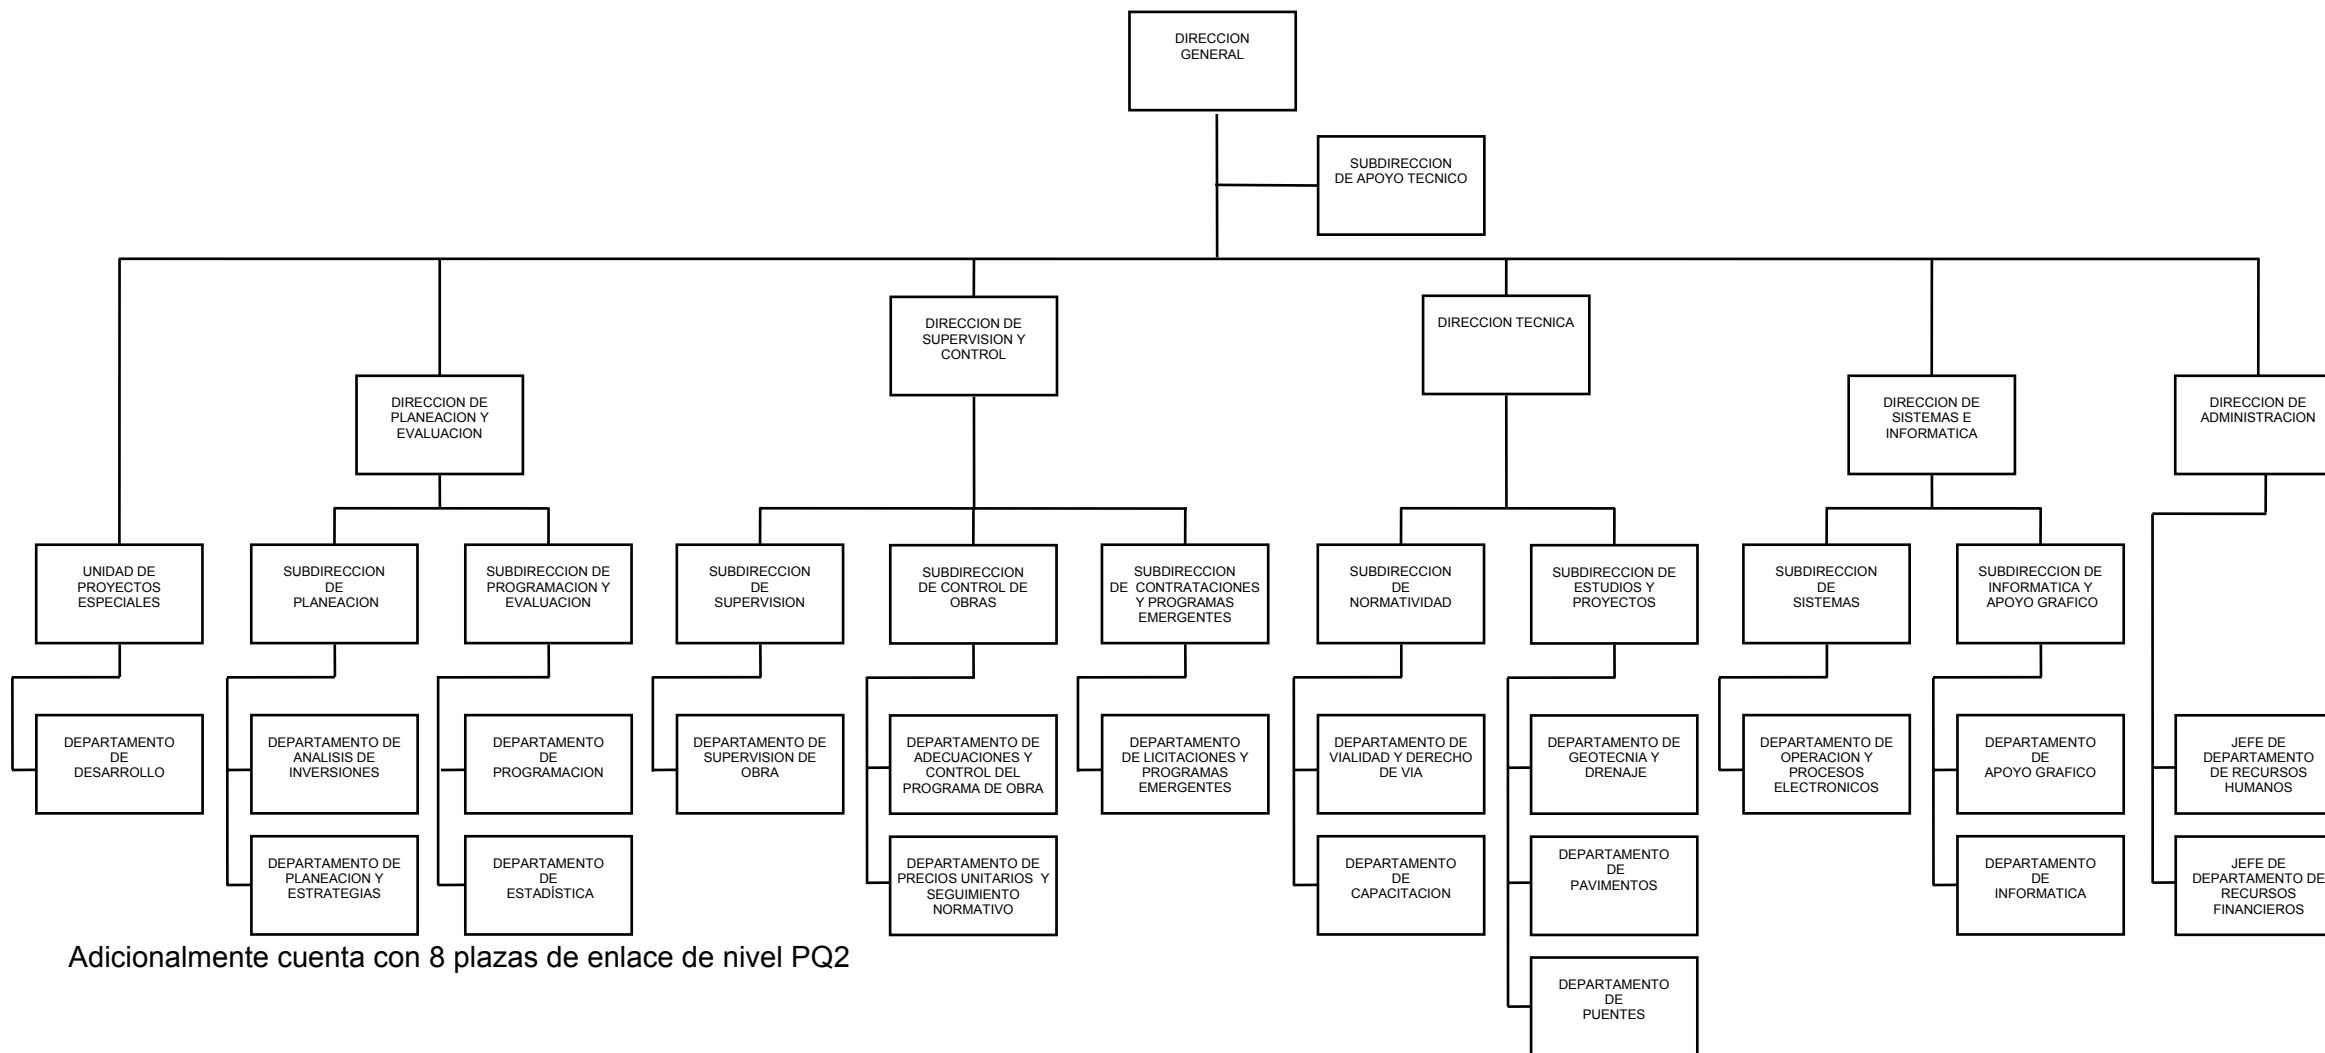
DIRECCION GENERAL

SUBDIRECCION DE APOYO TECNICO

DIRECCION DE SUPERVISION Y CONTROL

DIRECCION TECNICA

DIRECCION DE PLANEACION Y EVALUACION

DIRECCION DE SISTEMAS E INFORMATICA

DIRECCION DE ADMINISTRACION

UNIDAD DE PROYECTOS ESPECIALES

SUBDIRECCION DE PLANEACION

SUBDIRECCION DE PROGRAMACION Y EVALUACION

SUBDIRECCION DE SUPERVISION

SUBDIRECCION DE CONTROL DE OBRAS

SUBDIRECCION DE CONTRATACIONES Y PROGRAMAS EMERGENTES

SUBDIRECCION DE NORMATIVIDAD

SUBDIRECCION DE ESTUDIOS Y PROYECTOS

SUBDIRECCION DE SISTEMAS

SUBDIRECCION DE INFORMATICA Y APOYO GRAFICO

DEPARTAMENTO DE DESARROLLO

DEPARTAMENTO DE ANALISIS DE INVERSIONES

DEPARTAMENTO DE PROGRAMACION

DEPARTAMENTO DE SUPERVISION DE OBRA

DEPARTAMENTO DE ADECUACIONES Y CONTROL DEL PROGRAMA DE OBRA

DEPARTAMENTO DE LICITACIONES Y PROGRAMAS EMERGENTES

DEPARTAMENTO DE VIALIDAD Y DERECHO DE VIA

DEPARTAMENTO DE GEOTECNIA Y DRENAJE

DEPARTAMENTO DE OPERACION Y PROCESOS ELECTRONICOS

DEPARTAMENTO DE APOYO GRAFICO

JEFE DE DEPARTAMENTO DE RECURSOS HUMANOS

DEPARTAMENTO DE PLANEACION Y ESTRATEGIAS

DEPARTAMENTO DE ESTADÍSTICA

DEPARTAMENTO DE PRECIOS UNITARIOS Y SEGUIMIENTO NORMATIVO

DEPARTAMENTO DE CAPACITACION

DEPARTAMENTO DE PAVIMENTOS

DEPARTAMENTO DE INFORMATICA

JEFE DE DEPARTAMENTO DE RECURSOS FINANCIEROS

Adicionalmente cuenta con 8 plazas de enlace de nivel PQ2

DEPARTAMENTO DE PUENTES